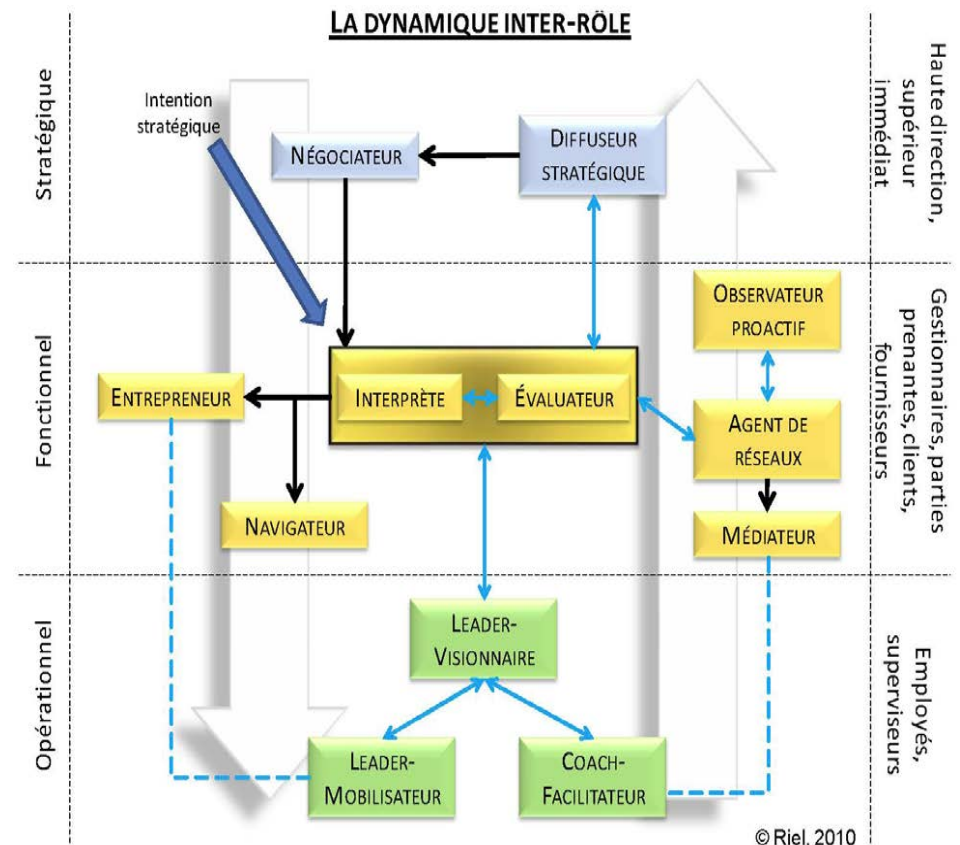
LA DYNAMIQUE INTER-RÔLE

Stratégique

Intention stratégique

NÉGOCIATEUR

DIFFUSEUR STRATÉGIQUE

Haute direction, supérieur immédiat

Fonctionnel

OBSERVATEUR PROACTIF

ENTREPRENEUR

INTERPRÈTE

ÉVALUATEUR

AGENT DE RÉSEAUX

Gestionnaires, parties prenantes, clients, fournisseurs

NAVIGATEUR

MÉDIATEUR

Opérationnel

LEADER-VISIONNAIRE

LEADER-MOBILISATEUR

COACH-FACILITATEUR

Employés, superviseurs

© Riel, 2010